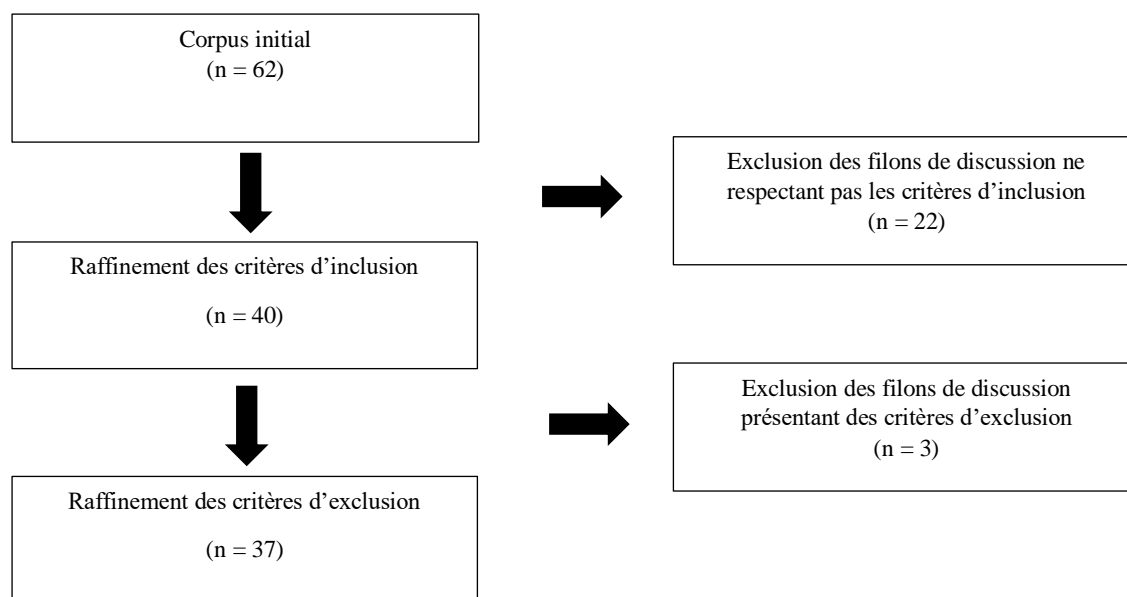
Corpus initial
(n = 62)

Exclusion des filons de discussion ne respectant pas les critères d'inclusion
(n = 22)

Raffinement des critères d'inclusion

(n = 40)

Exclusion des filons de discussion présentant des critères d'exclusion
(n = 3)

Raffinement des critères d'exclusion

(n = 37)